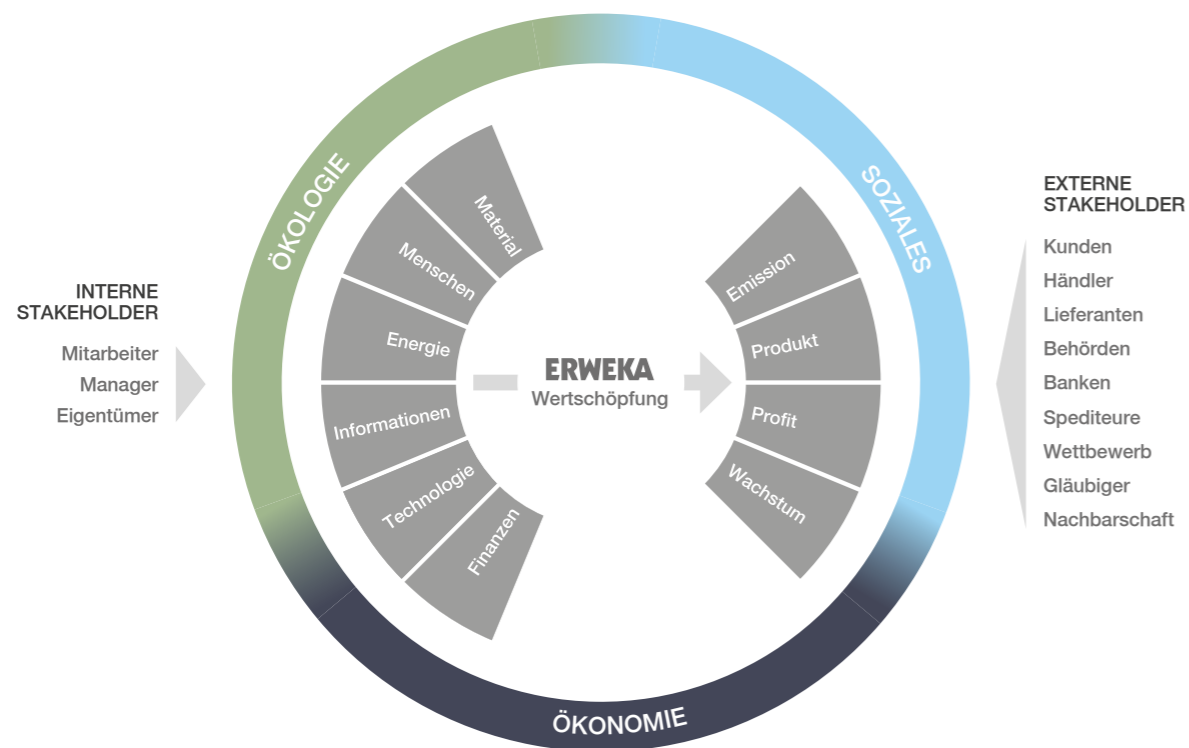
INTERNE
STAKEHOLDER

Mitarbeiter
Manager
Eigentümer

ÖKOLOGIE

SOZIALES

EXTERNE
STAKEHOLDER

Kunden
Händler
Lieferanten
Behörden
Banken
Spediteure
Wettbewerb
Gläubiger
Nachbarschaft

Material
Menschen
Energie
Informationen
Technologie
Finanzen

ERWEKA
Wertschöpfung

Emission
Produkt
Profit
Wachstum

ÖKONOMIE